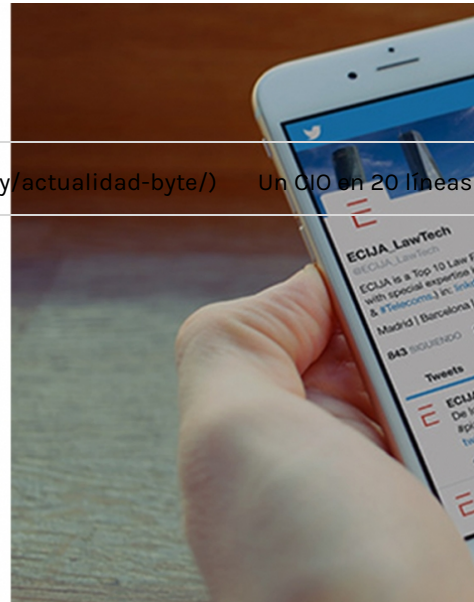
y/actualidad-byte/)     Un CIO en 20 líneas

ECIJA_LawTech
@ECIJA_LawTech
ECIJA is a Top 10 Law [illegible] with special expertise i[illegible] & #Telecoms.) in: link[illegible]
Madrid | Barcelona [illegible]
843 SIGUIENDO
Tweets
ECIJ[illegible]
De l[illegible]
#pi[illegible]
fw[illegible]